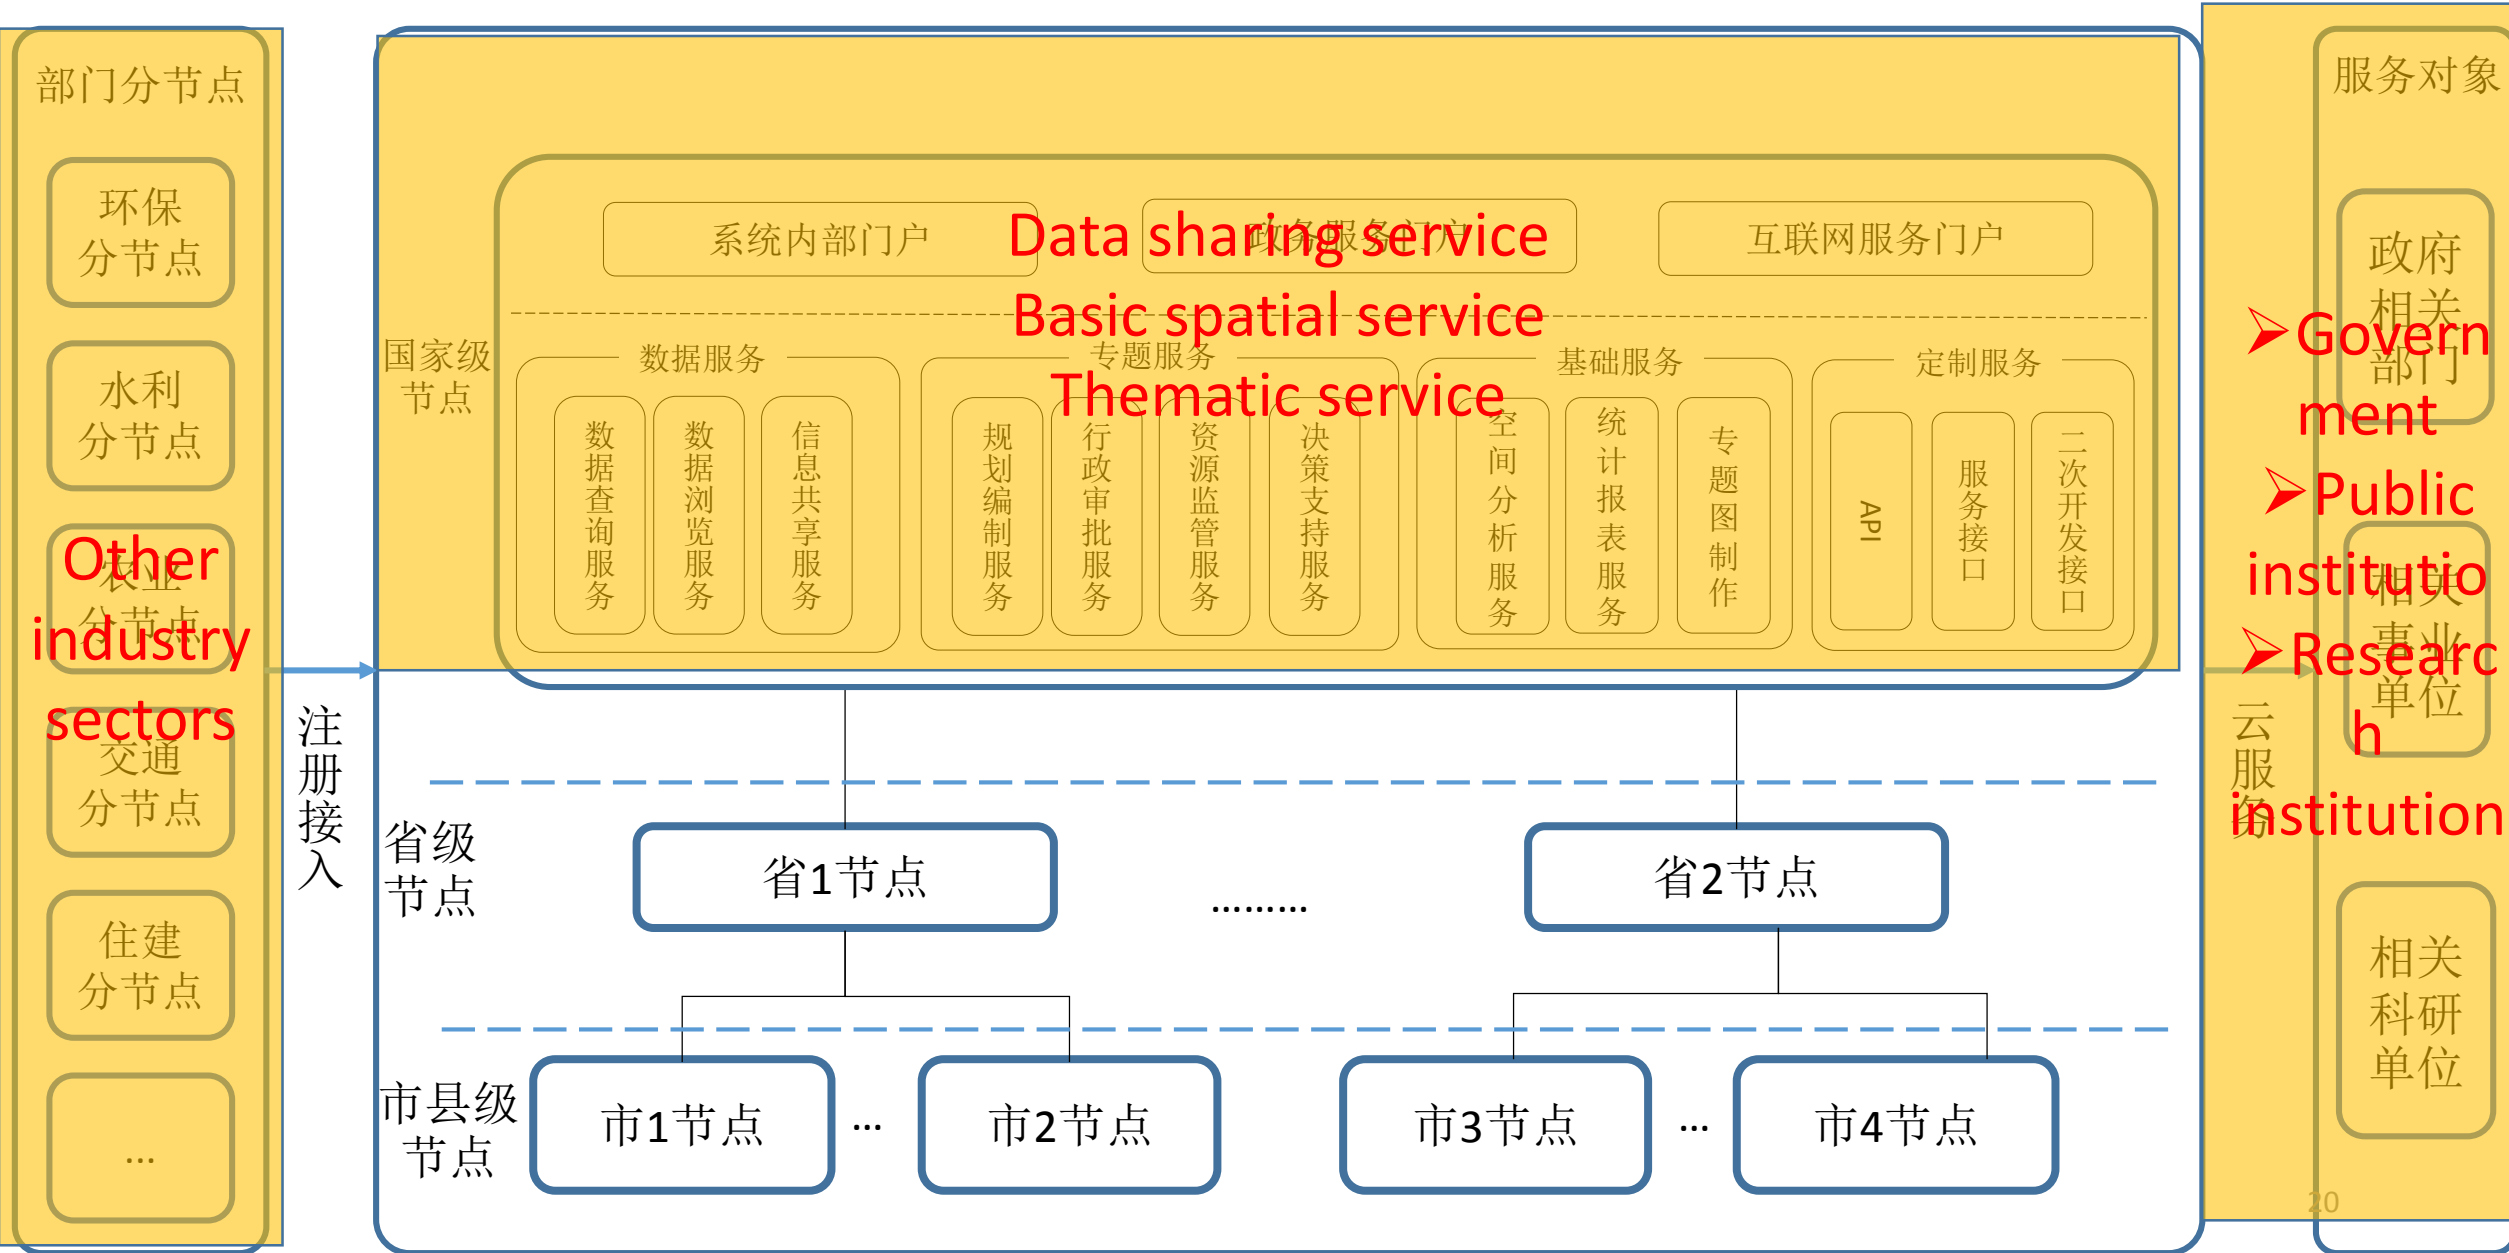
部门分节点

环保分节点

水利分节点

Other industry sectors

农业分节点

交通分节点

住建分节点

…

注册接入

国家级节点

系统内部门户

Data sharing service

政务服务门户

互联网服务门户

Basic spatial service

数据服务

数据查询服务

数据浏览服务

信息共享服务

专题服务

Thematic service

规划编制服务

行政审批服务

资源监管服务

决策支持服务

基础服务

空间分析服务

统计报表服务

专题图制作

定制服务

API

服务接口

二次开发接口

省级节点

省1节点

………

省2节点

市县级节点

市1节点

…

市2节点

市3节点

…

市4节点

云服务

服务对象

政府相关部门

➢Government

➢Public institution

相关事业单位

➢Research institution

相关科研单位

20